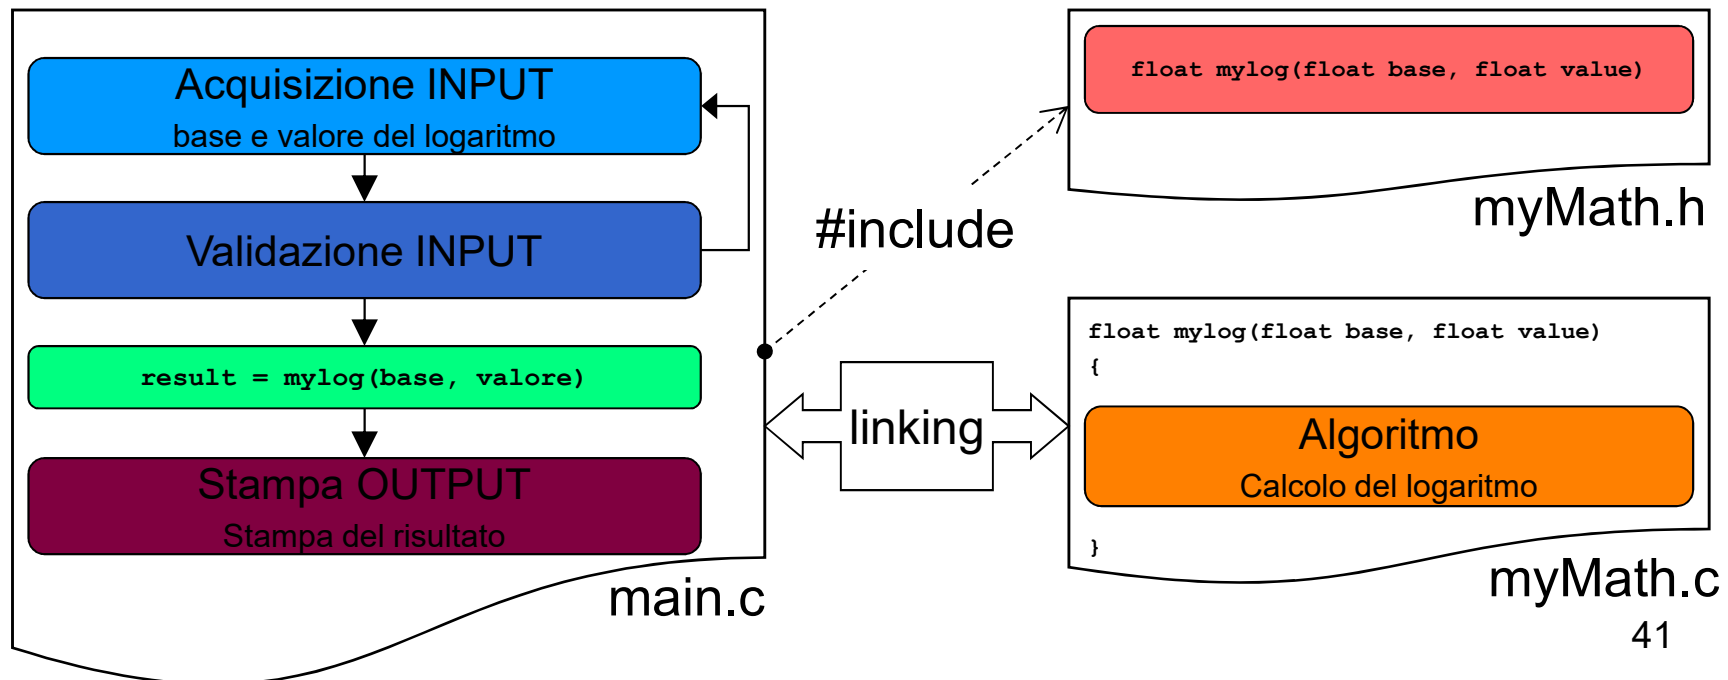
Acquisizione INPUT
base e valore del logaritmo

Validazione INPUT

result = mylog(base, valore)

Stampa OUTPUT
Stampa del risultato

main.c

#include

linking

float mylog(float base, float value)

myMath.h

float mylog(float base, float value)
{

Algoritmo
Calcolo del logaritmo

}

myMath.c

41